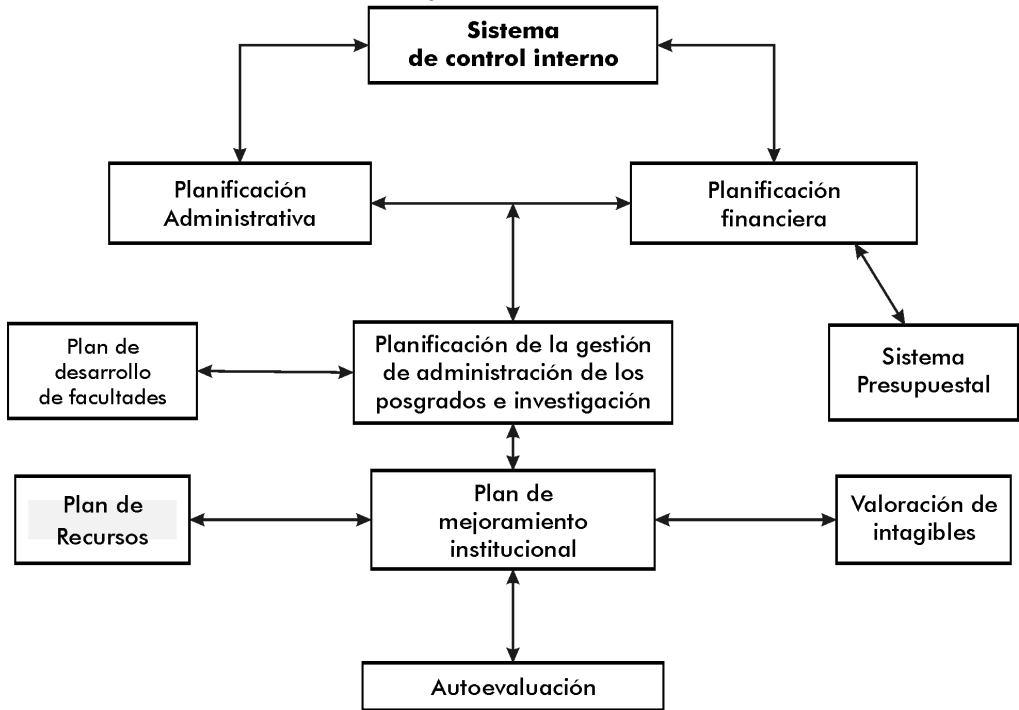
Sistema de control interno

Planificación Administrativa

Planificación financiera

Plan de desarrollo de facultades

Planificación de la gestión de administración de los posgrados e investigación

Sistema Presupuestal

Plan de Recursos

Plan de mejoramiento institucional

Valoración de intagibles

Autoevaluación